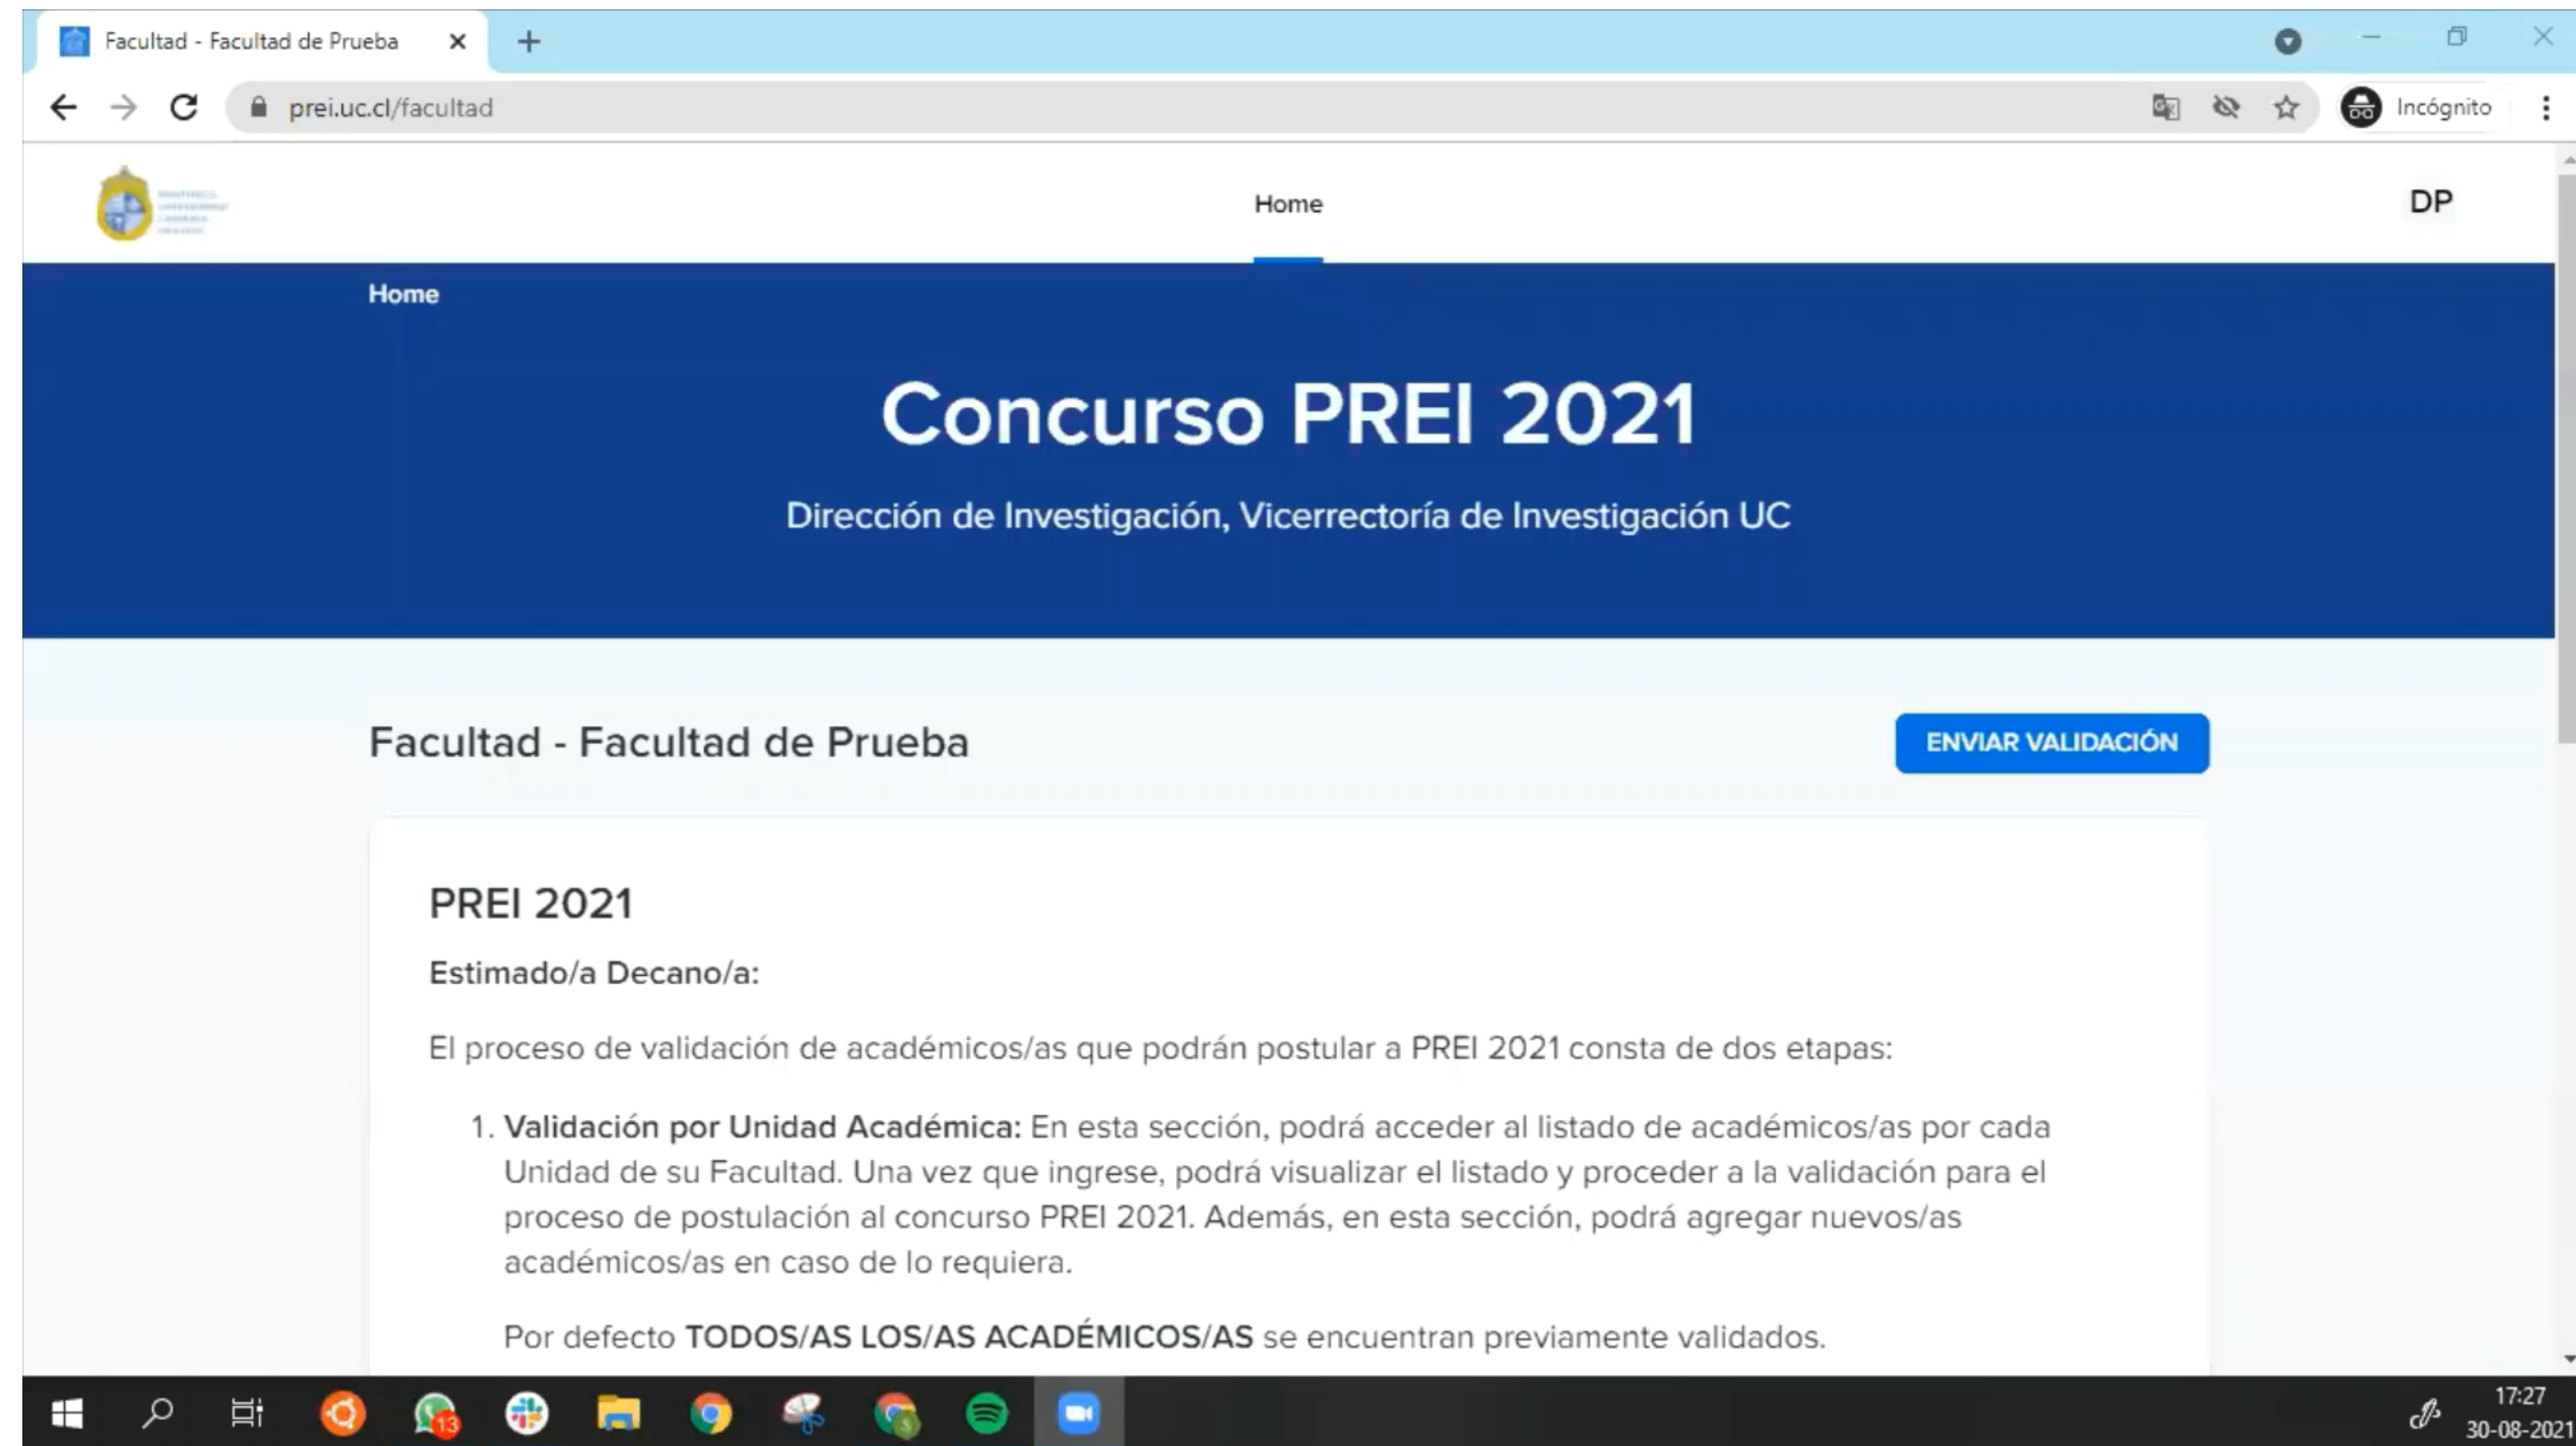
Facultad - Facultad de Prueba ×

prei.uc.cl/facultad

Incógnito

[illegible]

Home

DP

Home

Concurso PREI 2021

Dirección de Investigación, Vicerrectoría de Investigación UC

Facultad - Facultad de Prueba

ENVIAR VALIDACIÓN

PREI 2021

Estimado/a Decano/a:

El proceso de validación de académicos/as que podrán postular a PREI 2021 consta de dos etapas:

1. **Validación por Unidad Académica:** En esta sección, podrá acceder al listado de académicos/as por cada Unidad de su Facultad. Una vez que ingrese, podrá visualizar el listado y proceder a la validación para el proceso de postulación al concurso PREI 2021. Además, en esta sección, podrá agregar nuevos/as académicos/as en caso de lo requiera.

Por defecto **TODOS/AS LOS/AS ACADÉMICOS/AS** se encuentran previamente validados.

13

17:27
30-08-2021